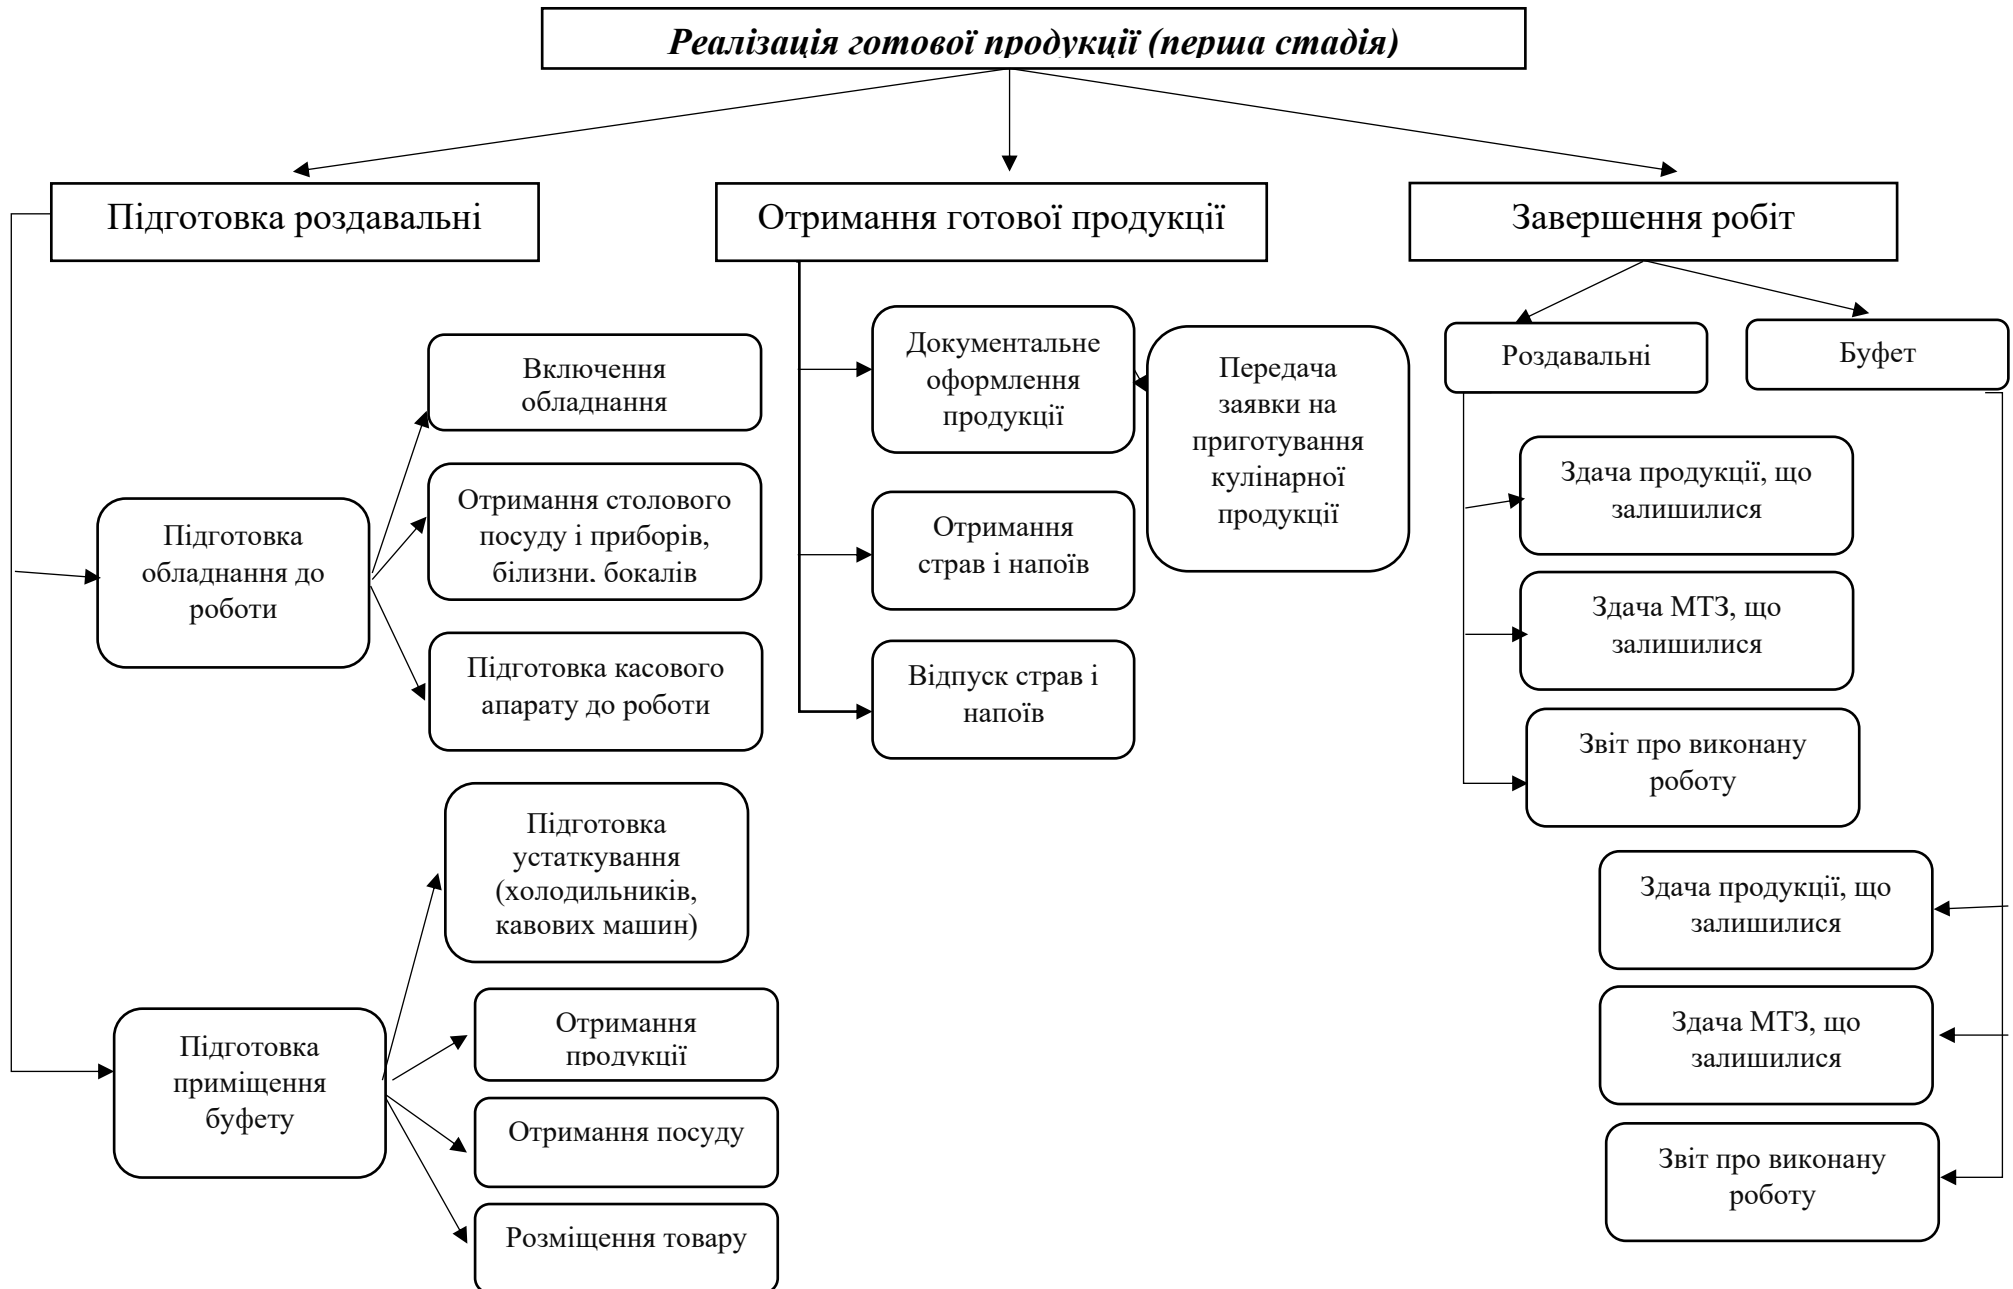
Реалізація готової продукції (перша стадія)

Підготовка роздавальні

Отримання готової продукції

Завершення робіт

Підготовка обладнання до роботи

Включення обладнання

Отримання столового посуду і приборів, білизни, бокалів

Підготовка касового апарату до роботи

Підготовка приміщення буфету

Підготовка устаткування (холодильників, кавових машин)

Отримання продукції

Отримання посуду

Розміщення товару

Документальне оформлення продукції

Передача заявки на приготування кулінарної продукції

Отримання страв і напоїв

Відпуск страв і напоїв

Роздавальні

Буфет

Здача продукції, що залишилися

Здача МТЗ, що залишилися

Звіт про виконану роботу

Здача продукції, що залишилися

Здача МТЗ, що залишилися

Звіт про виконану роботу